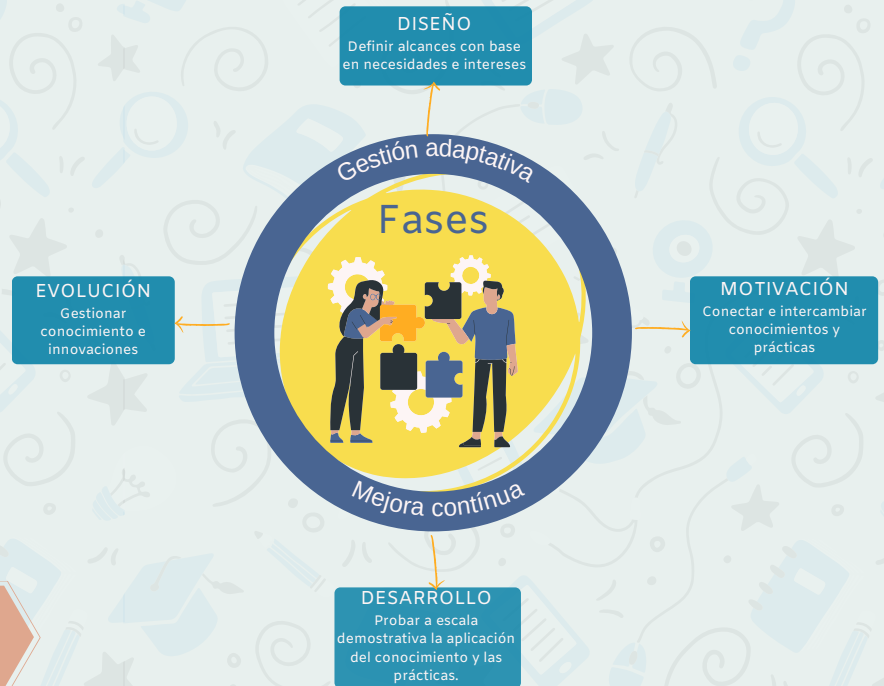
DISEÑO
Definir alcances con base en necesidades e intereses

Gestión adaptativa

Fases

EVOLUCIÓN
Gestionar conocimiento e innovaciones

MOTIVACIÓN
Conectar e intercambiar conocimientos y prácticas

Mejora contínua

DESARROLLO
Probar a escala demostrativa la aplicación del conocimiento y las prácticas.